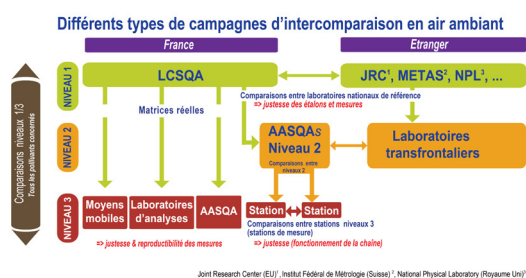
Différents types de campagnes d'intercomparaison en air ambiant

France

Etranger

Comparaisons niveaux 1/3
Tous les polluants concernés

NIVEAU 1

NIVEAU 2

NIVEAU 3

LCSQA

JRC$^1$, METAS$^2$, NPL$^3$, ...

Comparaisons entre laboratoires nationaux de référence
⇒ justesse des étalons et mesures

Matrices réelles

AASQAs
Niveau 2

Comparaisons entre niveaux 2

Laboratoires transfrontaliers

Moyens mobiles

Laboratoires d'analyses

AASQA

Station

Station

Comparaisons entre stations niveaux 3 (stations de mesure)
⇒ justesse (fonctionnement de la chaîne)

⇒ justesse & reproductibilité des mesures

Joint Research Center (EU)$^1$, Institut Fédéral de Métrologie (Suisse) $^2$, National Physical Laboratory (Royaume Uni)$^3$